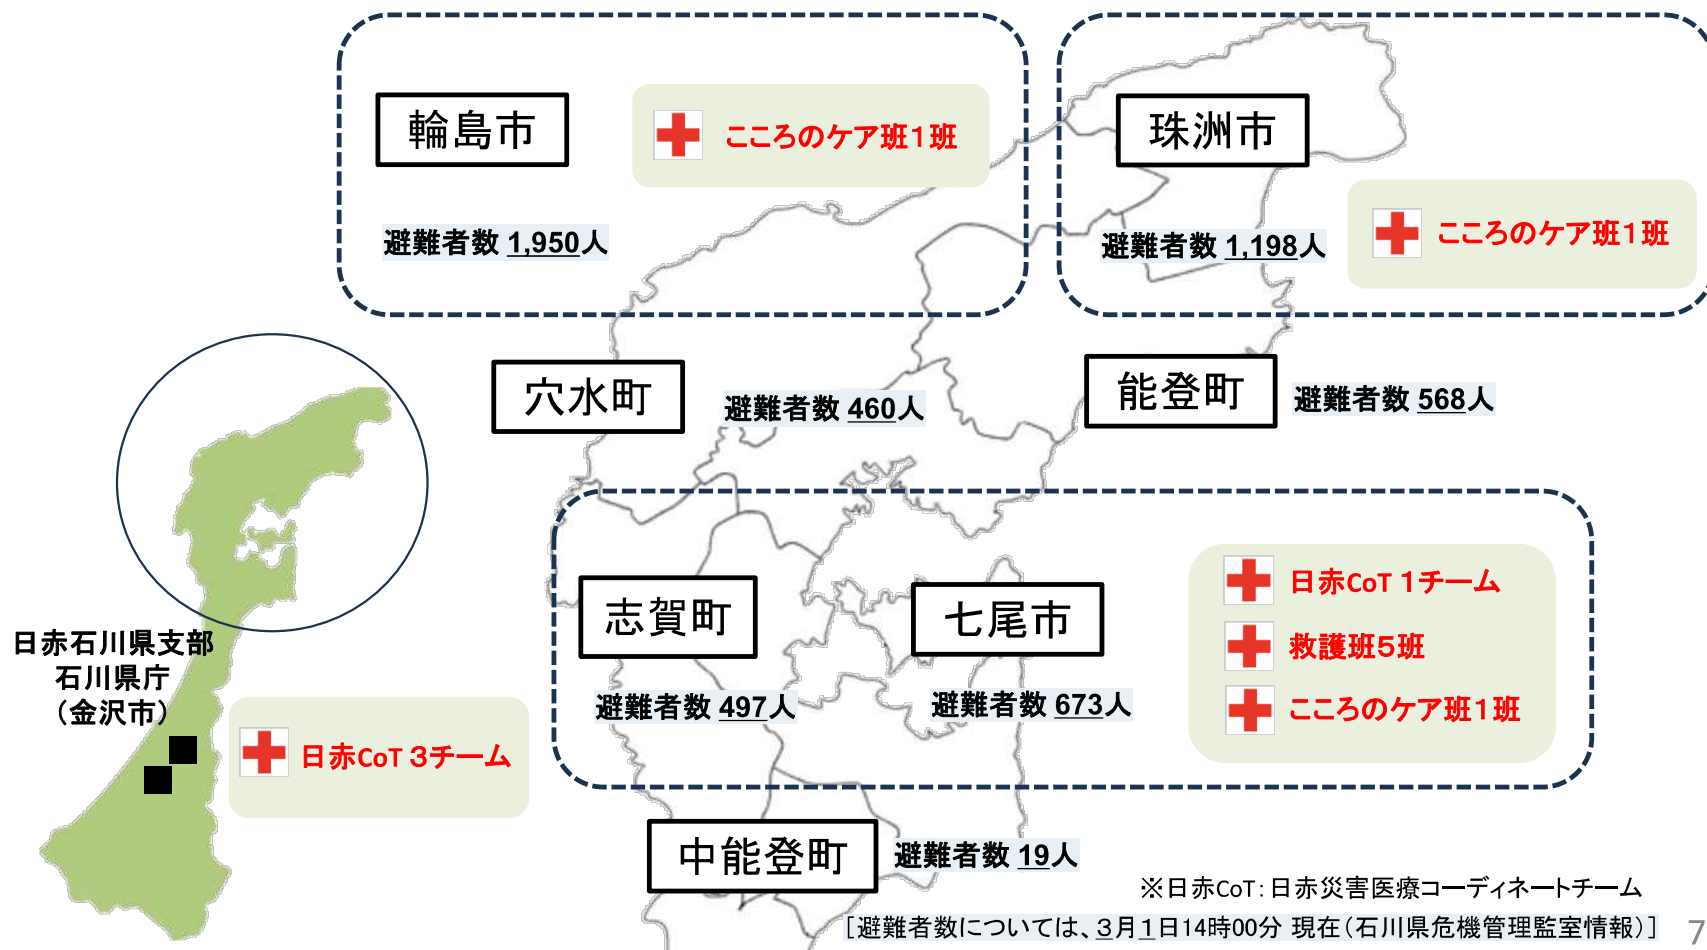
輪島市

こころのケア班1班

避難者数 1,950人

珠洲市

避難者数 1,198人

こころのケア班1班

穴水町

避難者数 460人

能登町

避難者数 568人

日赤石川県支部
石川県庁
（金沢市）

日赤CoT 3チーム

志賀町

避難者数 497人

七尾市

避難者数 673人

日赤CoT 1チーム

救護班5班

こころのケア班1班

中能登町

避難者数 19人

※日赤CoT：日赤災害医療コーディネートチーム

［避難者数については、3月1日14時00分 現在（石川県危機管理監室情報）］

7